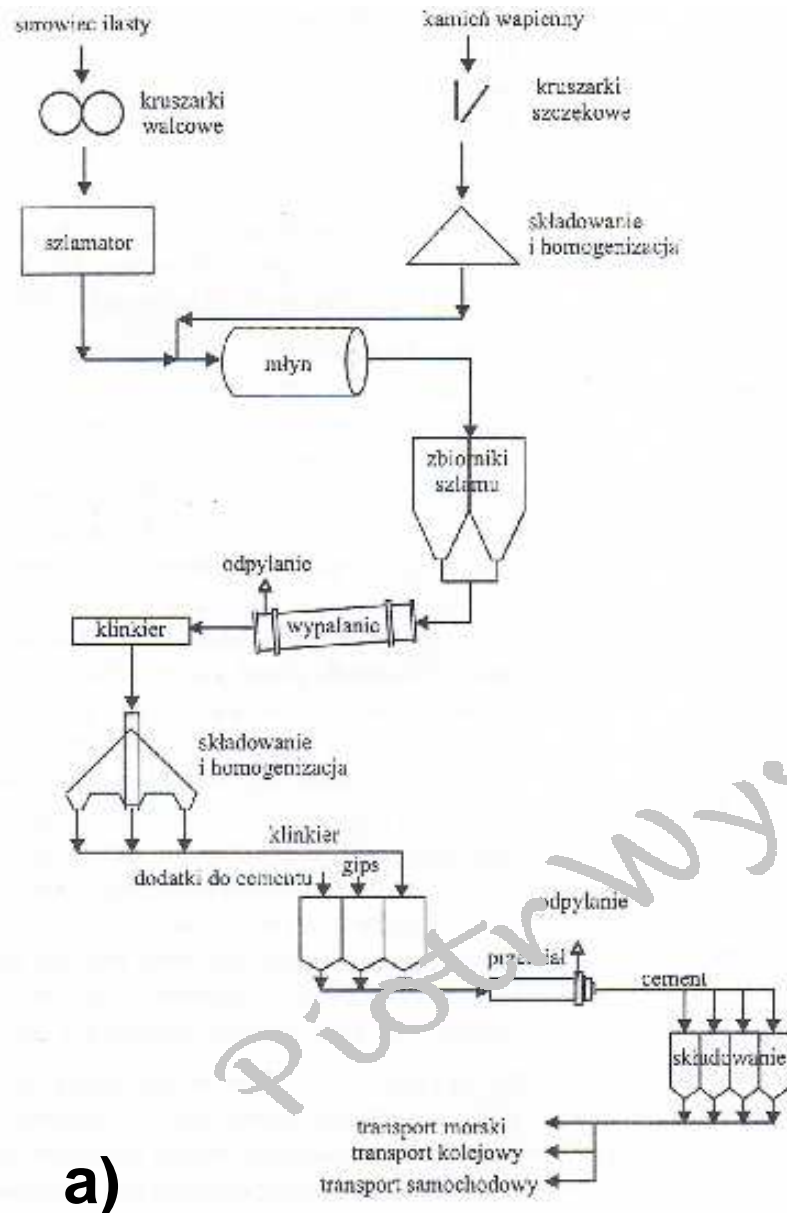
surowiec ilasty

kruszarki walcowe

szlamator

kamień wapienny

kruszarki szczękowe

składowanie i homogenizacja

młyn

zbiorniki szlamu

odpylanie

wypalanie

klinkier

składowanie i homogenizacja

klinkier

gips

dodatki do cementu

odpylanie

przemiał

cement

składowanie

transport morski
transport kolejowy
transport samochodowy

a)

PiotrWy